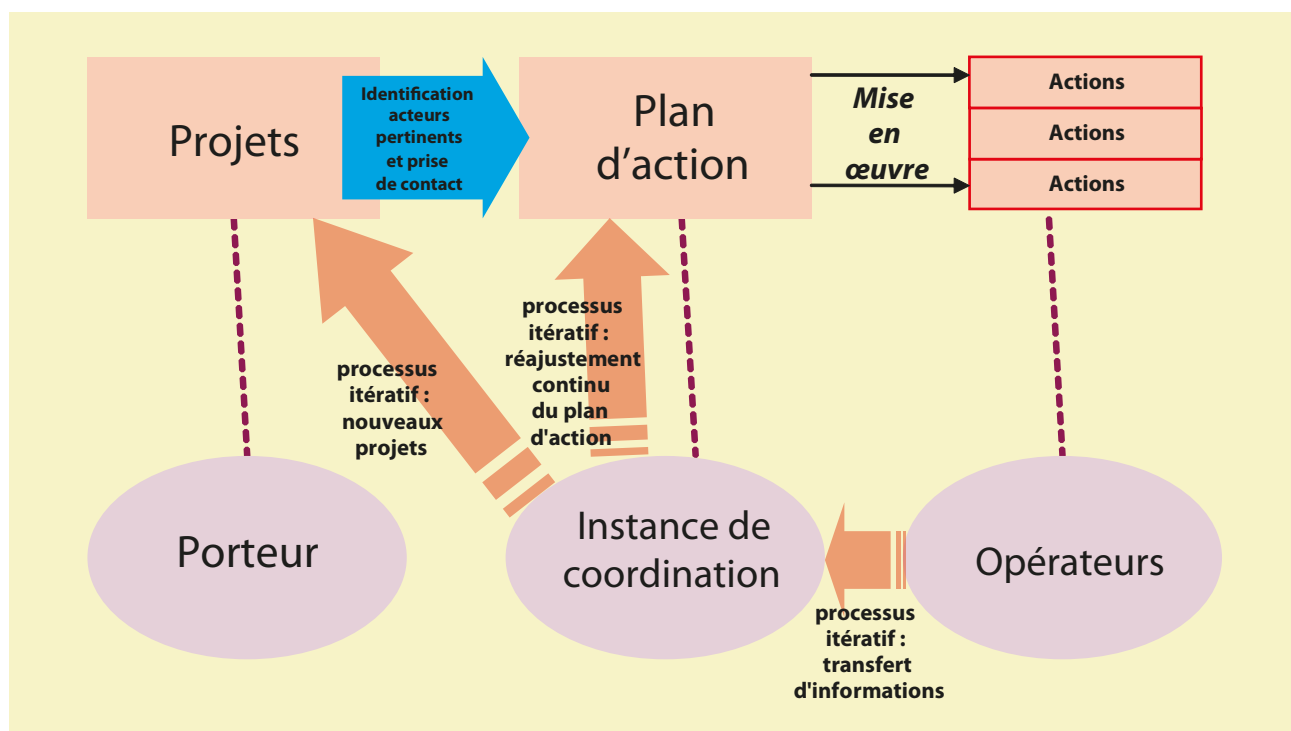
Projets

Identification acteurs pertinents et prise de contact

Plan d'action

Mise en œuvre

Actions

Actions

Actions

processus itératif : nouveaux projets

processus itératif : réajustement continu du plan d'action

Porteur

Instance de coordination

Opérateurs

processus itératif : transfert d'informations